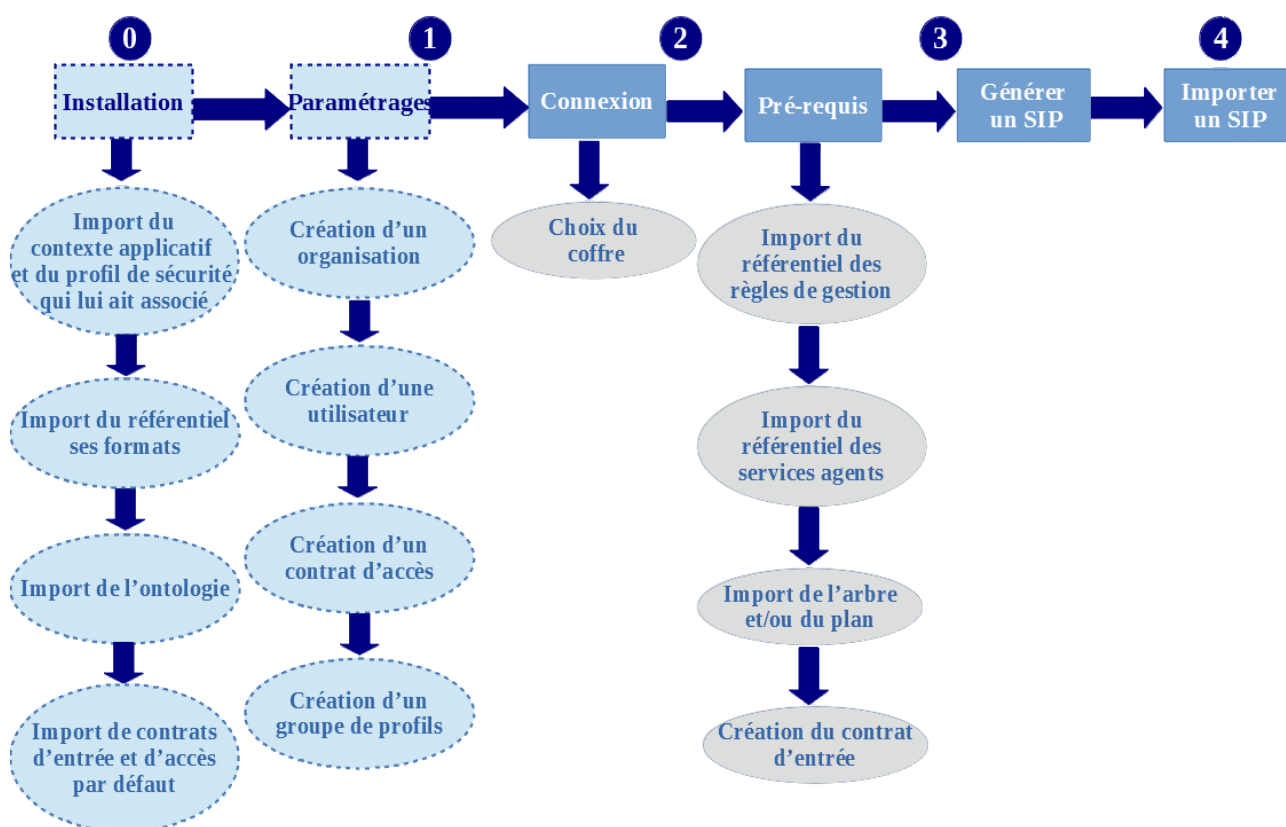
0

Installation

Import du contexte applicatif et du profil de sécurité qui lui ait associé

Import du référentiel ses formats

Import de l'ontologie

Import de contrats d'entrée et d'accès par défaut

1

Paramétrages

Création d'un organisation

Création d'une utilisateur

Création d'un contrat d'accès

Création d'un groupe de profils

2

Connexion

Choix du coffre

Pré-requis

Import du référentiel des règles de gestion

Import du référentiel des services agents

Import de l'arbre et/ou du plan

Création du contrat d'entrée

3

Générer un SIP

4

Importer un SIP